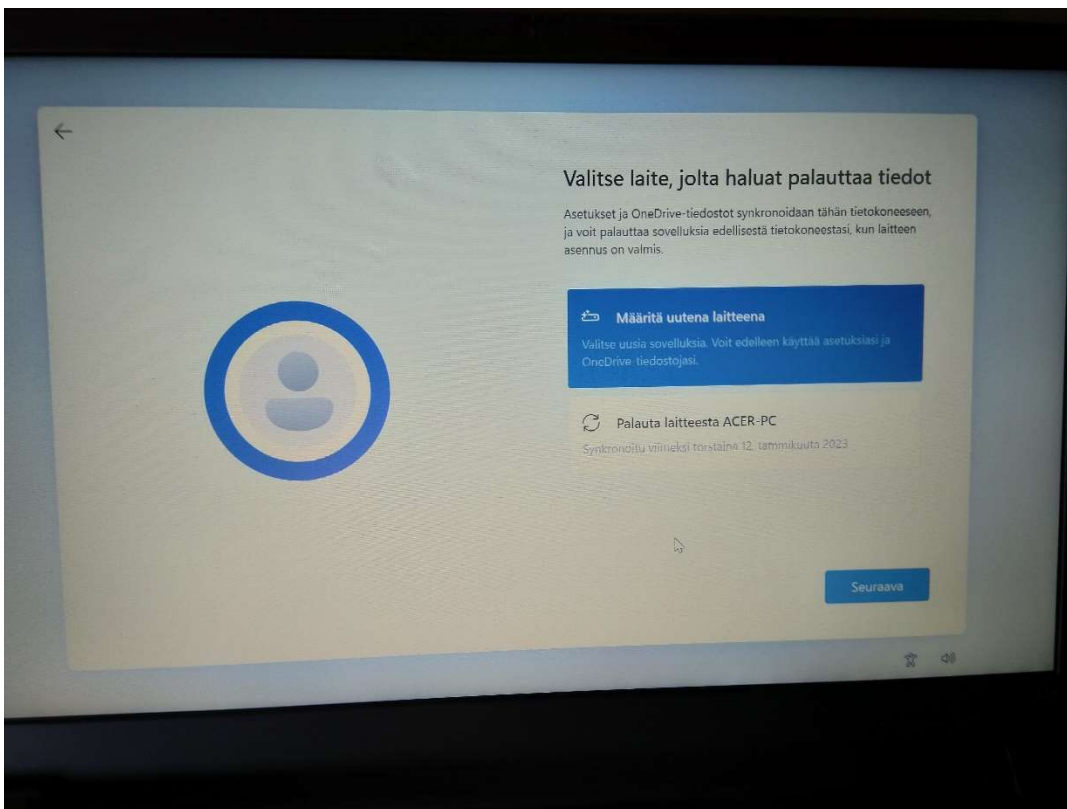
Valitse laite, jolta haluat palauttaa tiedot

Asetukset ja OneDrive-tiedostot synkronoidaan tähän tietokoneeseen, ja voit palauttaa sovelluksia edellisestä tietokoneestasi, kun laitteen asennus on valmis.

Määritä uutena laitteena

Valitse uusia sovelluksia. Voit edelleen käyttää asetuksiasi ja OneDrive-tiedostojasi.

Palauta laitteesta ACER-PC

Synkronoitu viimeksi torstaina 12. tammikuuta 2023

Seuraava